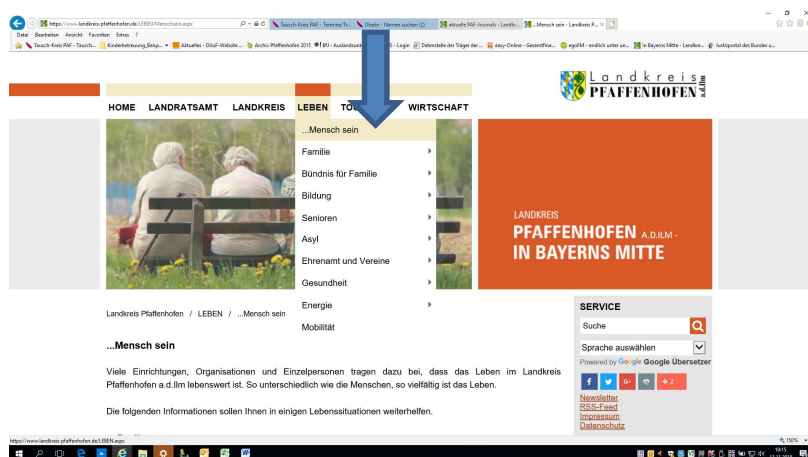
https://www.landkreis-pfaffenhofen.de/LEBEN/Menschsein.aspx
Tausch-Kreis PAF - Termine/Tr... | Obelix - Namen suchen (2) | aktuelle PAF-Journals - Landkr... | ...Mensch sein - Landkreis P... ×

Datei Bearbeiten Ansicht Favoriten Extras ?

Tausch-Kreis PAF - Tausch... | Kinderbetreuung_Beisp... | Aktuelles - DiluF-Website ... | Archiv Pfaffenhofen 2015 | BIU - Ausbaubund... | S - Login | Datenstelle der Träger der ... | easy-Online - Gesamtfina... | egoFM - endlich unter un... | In Bayerns Mitte - Landkre... | Justizportal des Bundes u...

Landkreis PFAFFENHOFEN a.d.Ilm

HOME LANDRATSAMT LANDKREIS LEBEN TO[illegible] WIRTSCHAFT

...Mensch sein
Familie
Bündnis für Familie
Bildung
Senioren
Asyl
Ehrenamt und Vereine
Gesundheit
Energie
Mobilität

LANDKREIS
PFAFFENHOFEN A.D.ILM -
IN BAYERNS MITTE

Landkreis Pfaffenhofen / LEBEN / ...Mensch sein

...Mensch sein

Viele Einrichtungen, Organisationen und Einzelpersonen tragen dazu bei, dass das Leben im Landkreis Pfaffenhofen a.d.Ilm lebenswert ist. So unterschiedlich wie die Menschen, so vielfältig ist das Leben.

Die folgenden Informationen sollen Ihnen in einigen Lebenssituationen weiterhelfen.

SERVICE
Suche
Sprache auswählen
Powered by Google Google Übersetzer
+ 2
Newsletter
RSS-Feed
Impressum
Datenschutz

https://www.landkreis-pfaffenhofen.de/LEBEN.aspx
150%
19:15